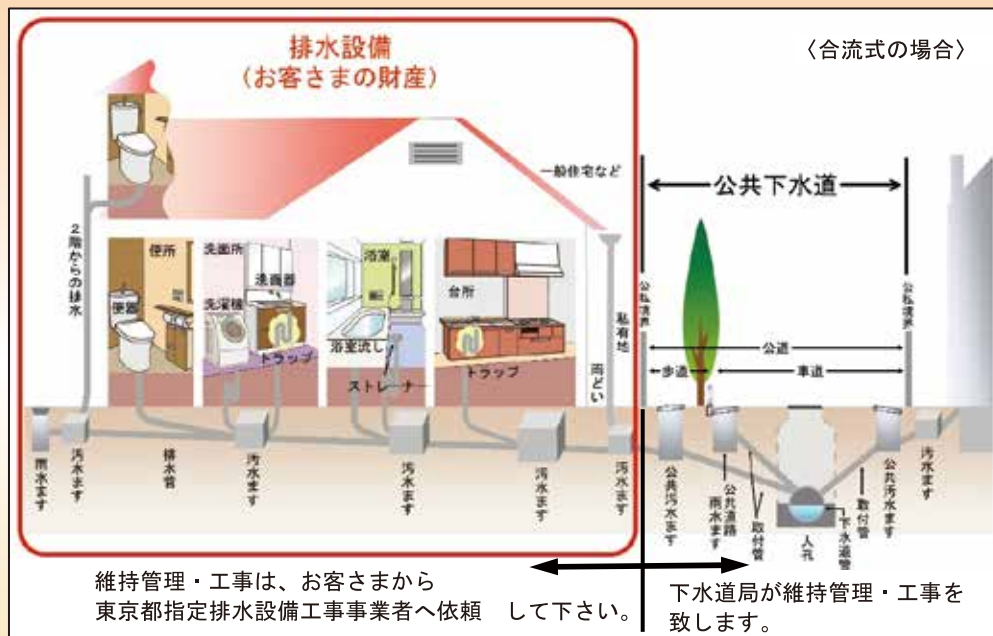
排水設備
（お客さまの財産）

〈合流式の場合〉

一般住宅など

公共下水道

2階からの排水

便所

便器

洗面所

洗面器

洗濯機

トラップ

浴室

蛇口

浴室流し

ストレーナー

台所

トラップ

私有地

雨どい

公私境界

公道

歩道

車道

公私境界

雨水ます

汚水ます

排水管

汚水ます

汚水ます

汚水ます

汚水ます

公共汚水ます

公共道路雨水ます

取付管

人孔

下水道管

取付管

公共汚水ます

汚水ます

維持管理・工事は、お客さまから東京都指定排水設備工事事業者へ依頼　して下さい。

下水道局が維持管理・工事を致します。